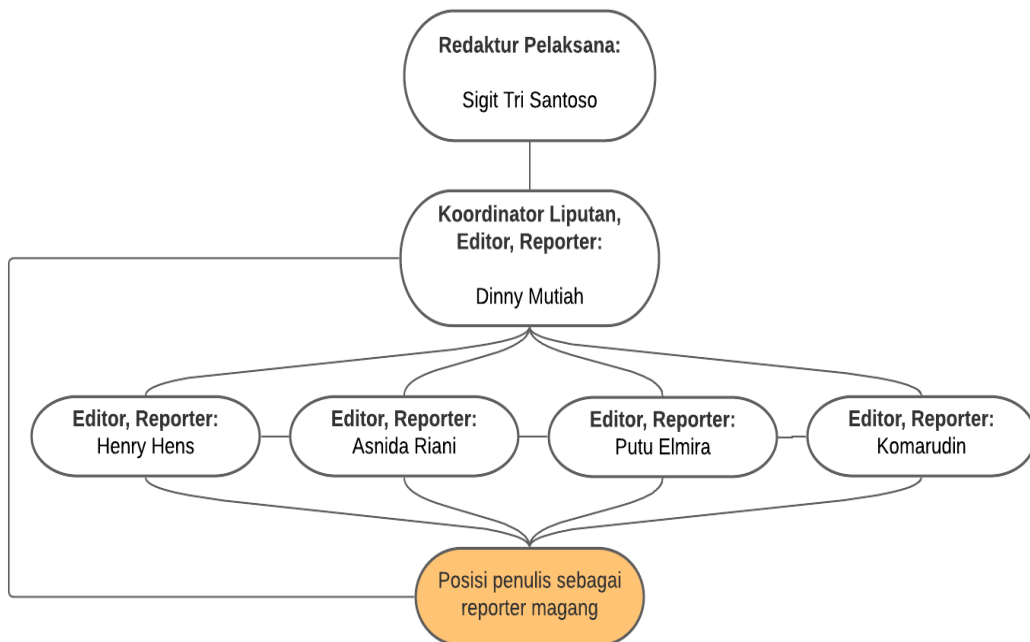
Redaktur Pelaksana:

Sigit Tri Santoso

Koordinator Liputan, Editor, Reporter:

Dinny Mutiah

Editor, Reporter:
Henry Hens

Editor, Reporter:
Asnida Riani

Editor, Reporter:
Putu Elmira

Editor, Reporter:
Komarudin

Posisi penulis sebagai reporter magang